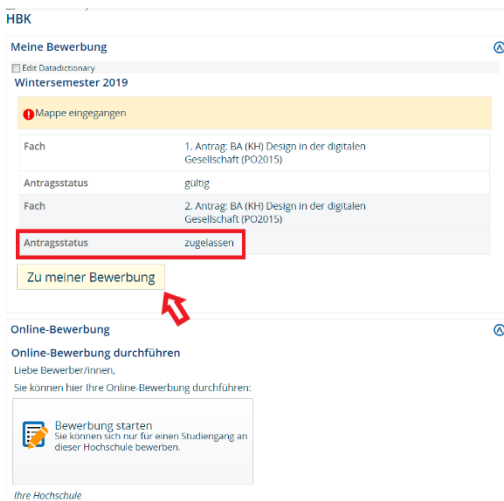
HBK

Meine Bewerbung

Edit Datadictionary

Wintersemester 2019

Mappe eingegangen

| | |
|---|---|
| Fach | 1. Antrag: BA (KH) Design in der digitalen Gesellschaft (PO2015) |
| Antragsstatus | gültig |
| Fach | 2. Antrag: BA (KH) Design in der digitalen Gesellschaft (PO2015) |
| Antragsstatus | zugelassen |

Zu meiner Bewerbung

Online-Bewerbung

Online-Bewerbung durchführen

Liebe Bewerber/innen,

Sie können hier Ihre Online-Bewerbung durchführen:

Bewerbung starten
Sie können sich nur für einen Studiengang an dieser Hochschule bewerben.

Ihre Hochschule